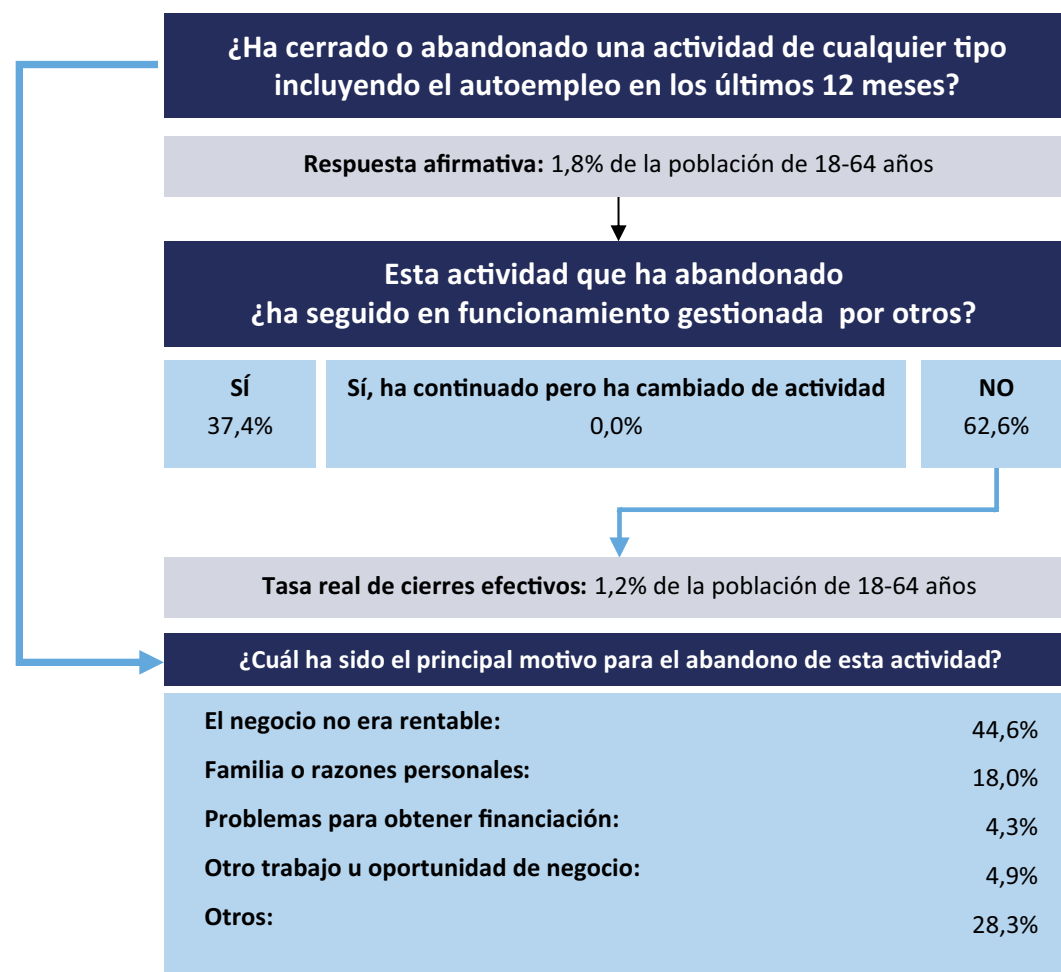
¿Ha cerrado o abandonado una actividad de cualquier tipo incluyendo el autoempleo en los últimos 12 meses?

**Respuesta afirmativa:** 1,8% de la población de 18-64 años

Esta actividad que ha abandonado ¿ha seguido en funcionamiento gestionada por otros?

| SÍ | Sí, ha continuado pero ha cambiado de actividad | NO |
|---|---|---|
| 37,4% | 0,0% | 62,6% |

**Tasa real de cierres efectivos:** 1,2% de la población de 18-64 años

¿Cuál ha sido el principal motivo para el abandono de esta actividad?

| | |
|---|---|
| **El negocio no era rentable:** | 44,6% |
| **Familia o razones personales:** | 18,0% |
| **Problemas para obtener financiación:** | 4,3% |
| **Otro trabajo u oportunidad de negocio:** | 4,9% |
| **Otros:** | 28,3% |